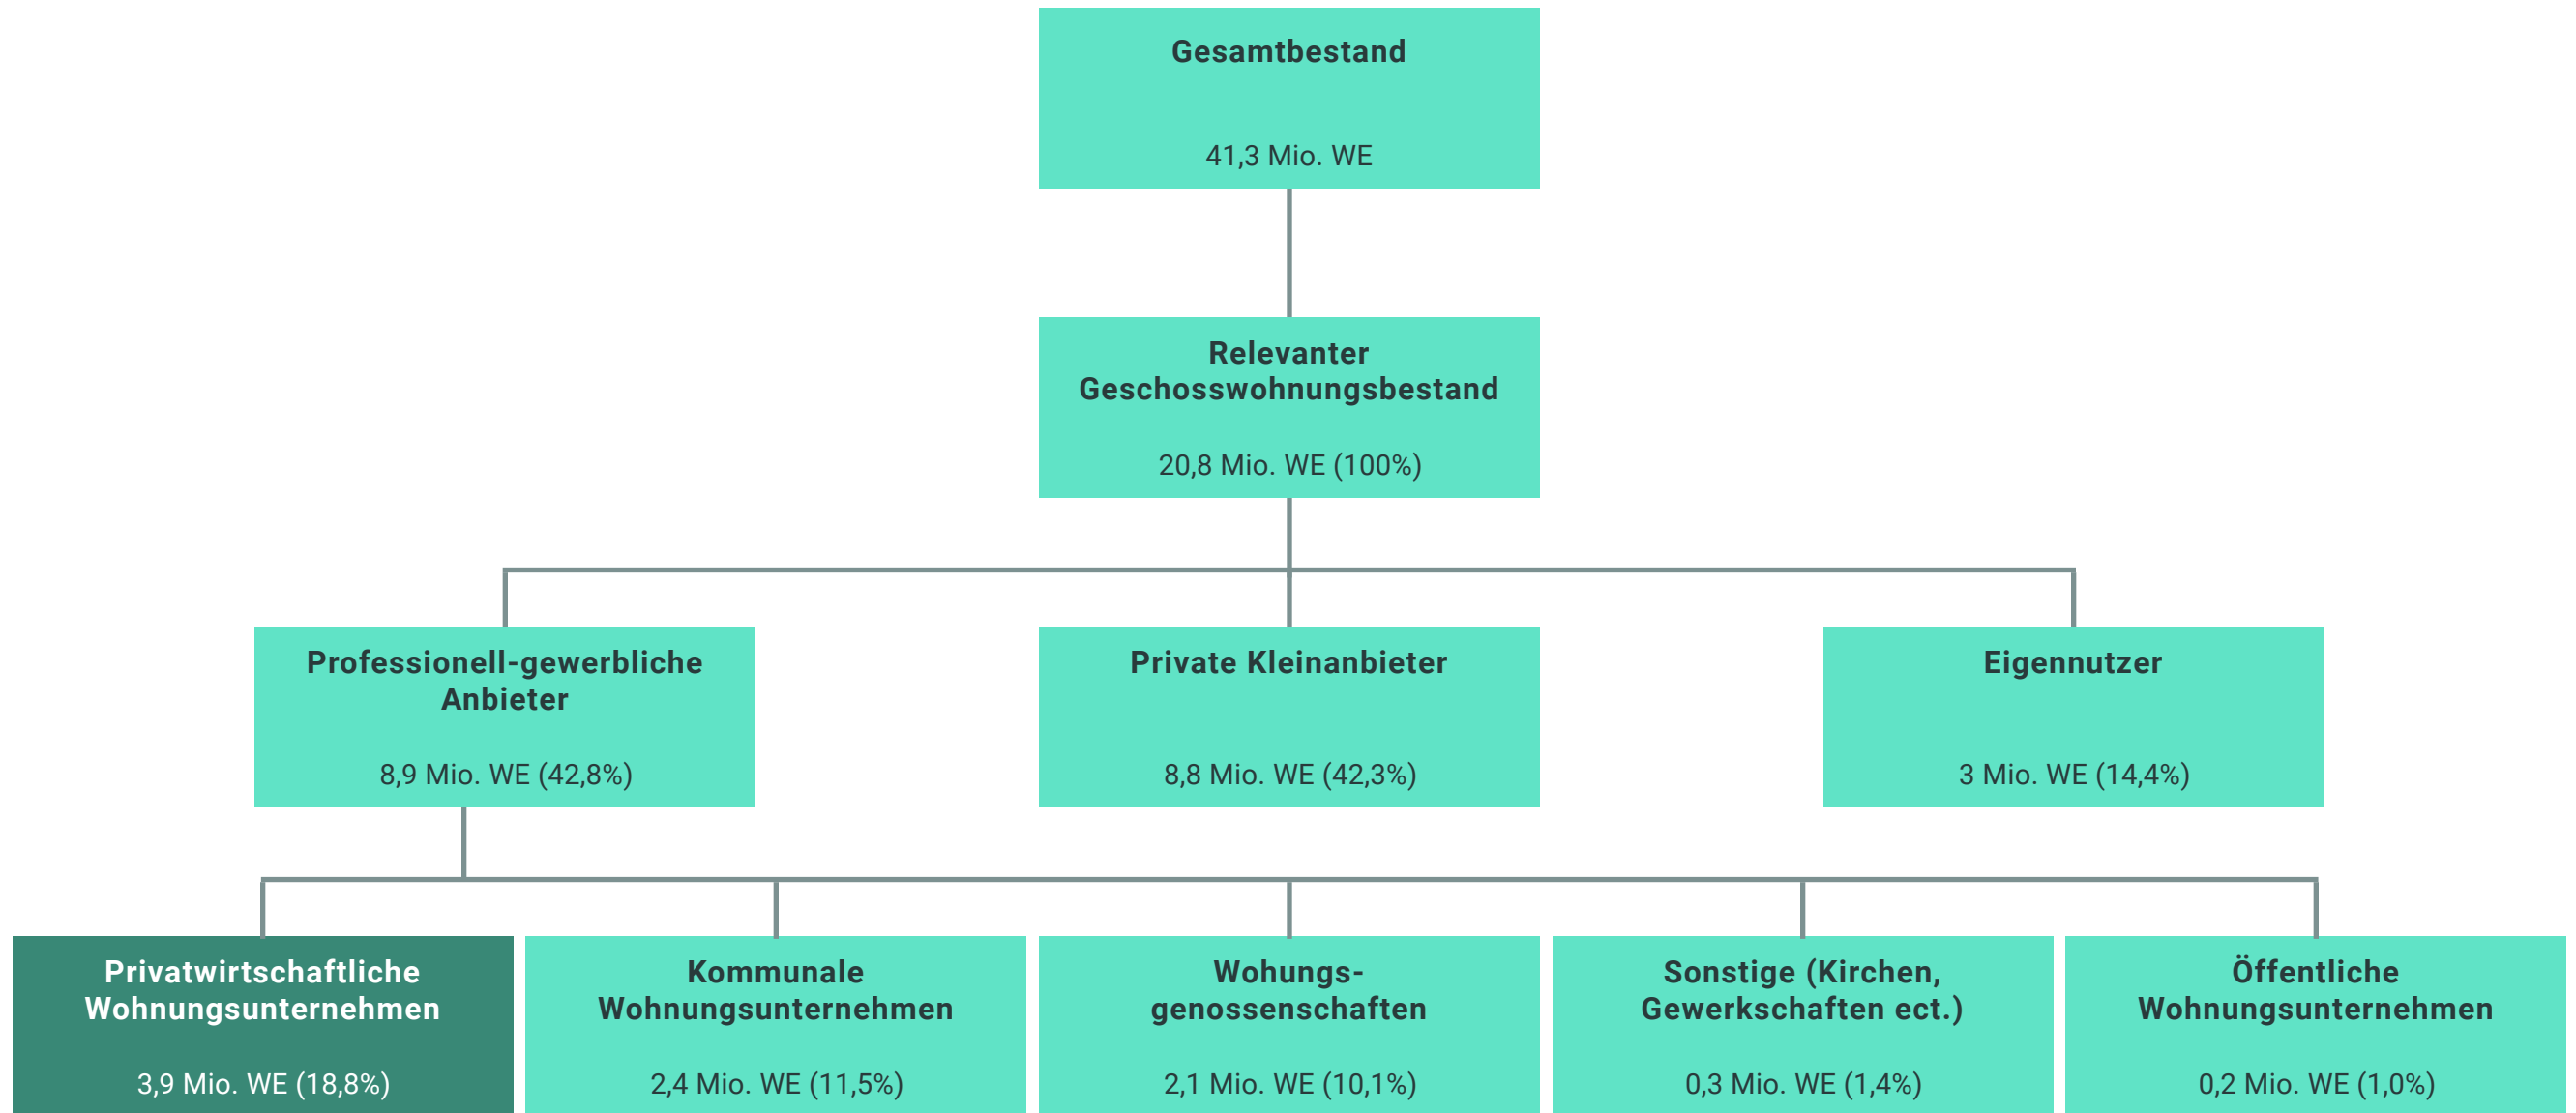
Gesamtbestand

41,3 Mio. WE

Relevanter Geschosswohnungsbestand

20,8 Mio. WE (100%)

Professionell-gewerbliche Anbieter

8,9 Mio. WE (42,8%)

Private Kleinanbieter

8,8 Mio. WE (42,3%)

Eigennutzer

3 Mio. WE (14,4%)

Privatwirtschaftliche Wohnungsunternehmen

3,9 Mio. WE (18,8%)

Kommunale Wohnungsunternehmen

2,4 Mio. WE (11,5%)

Wohungsgenossenschaften

2,1 Mio. WE (10,1%)

Sonstige (Kirchen, Gewerkschaften ect.)

0,3 Mio. WE (1,4%)

Öffentliche Wohnungsunternehmen

0,2 Mio. WE (1,0%)